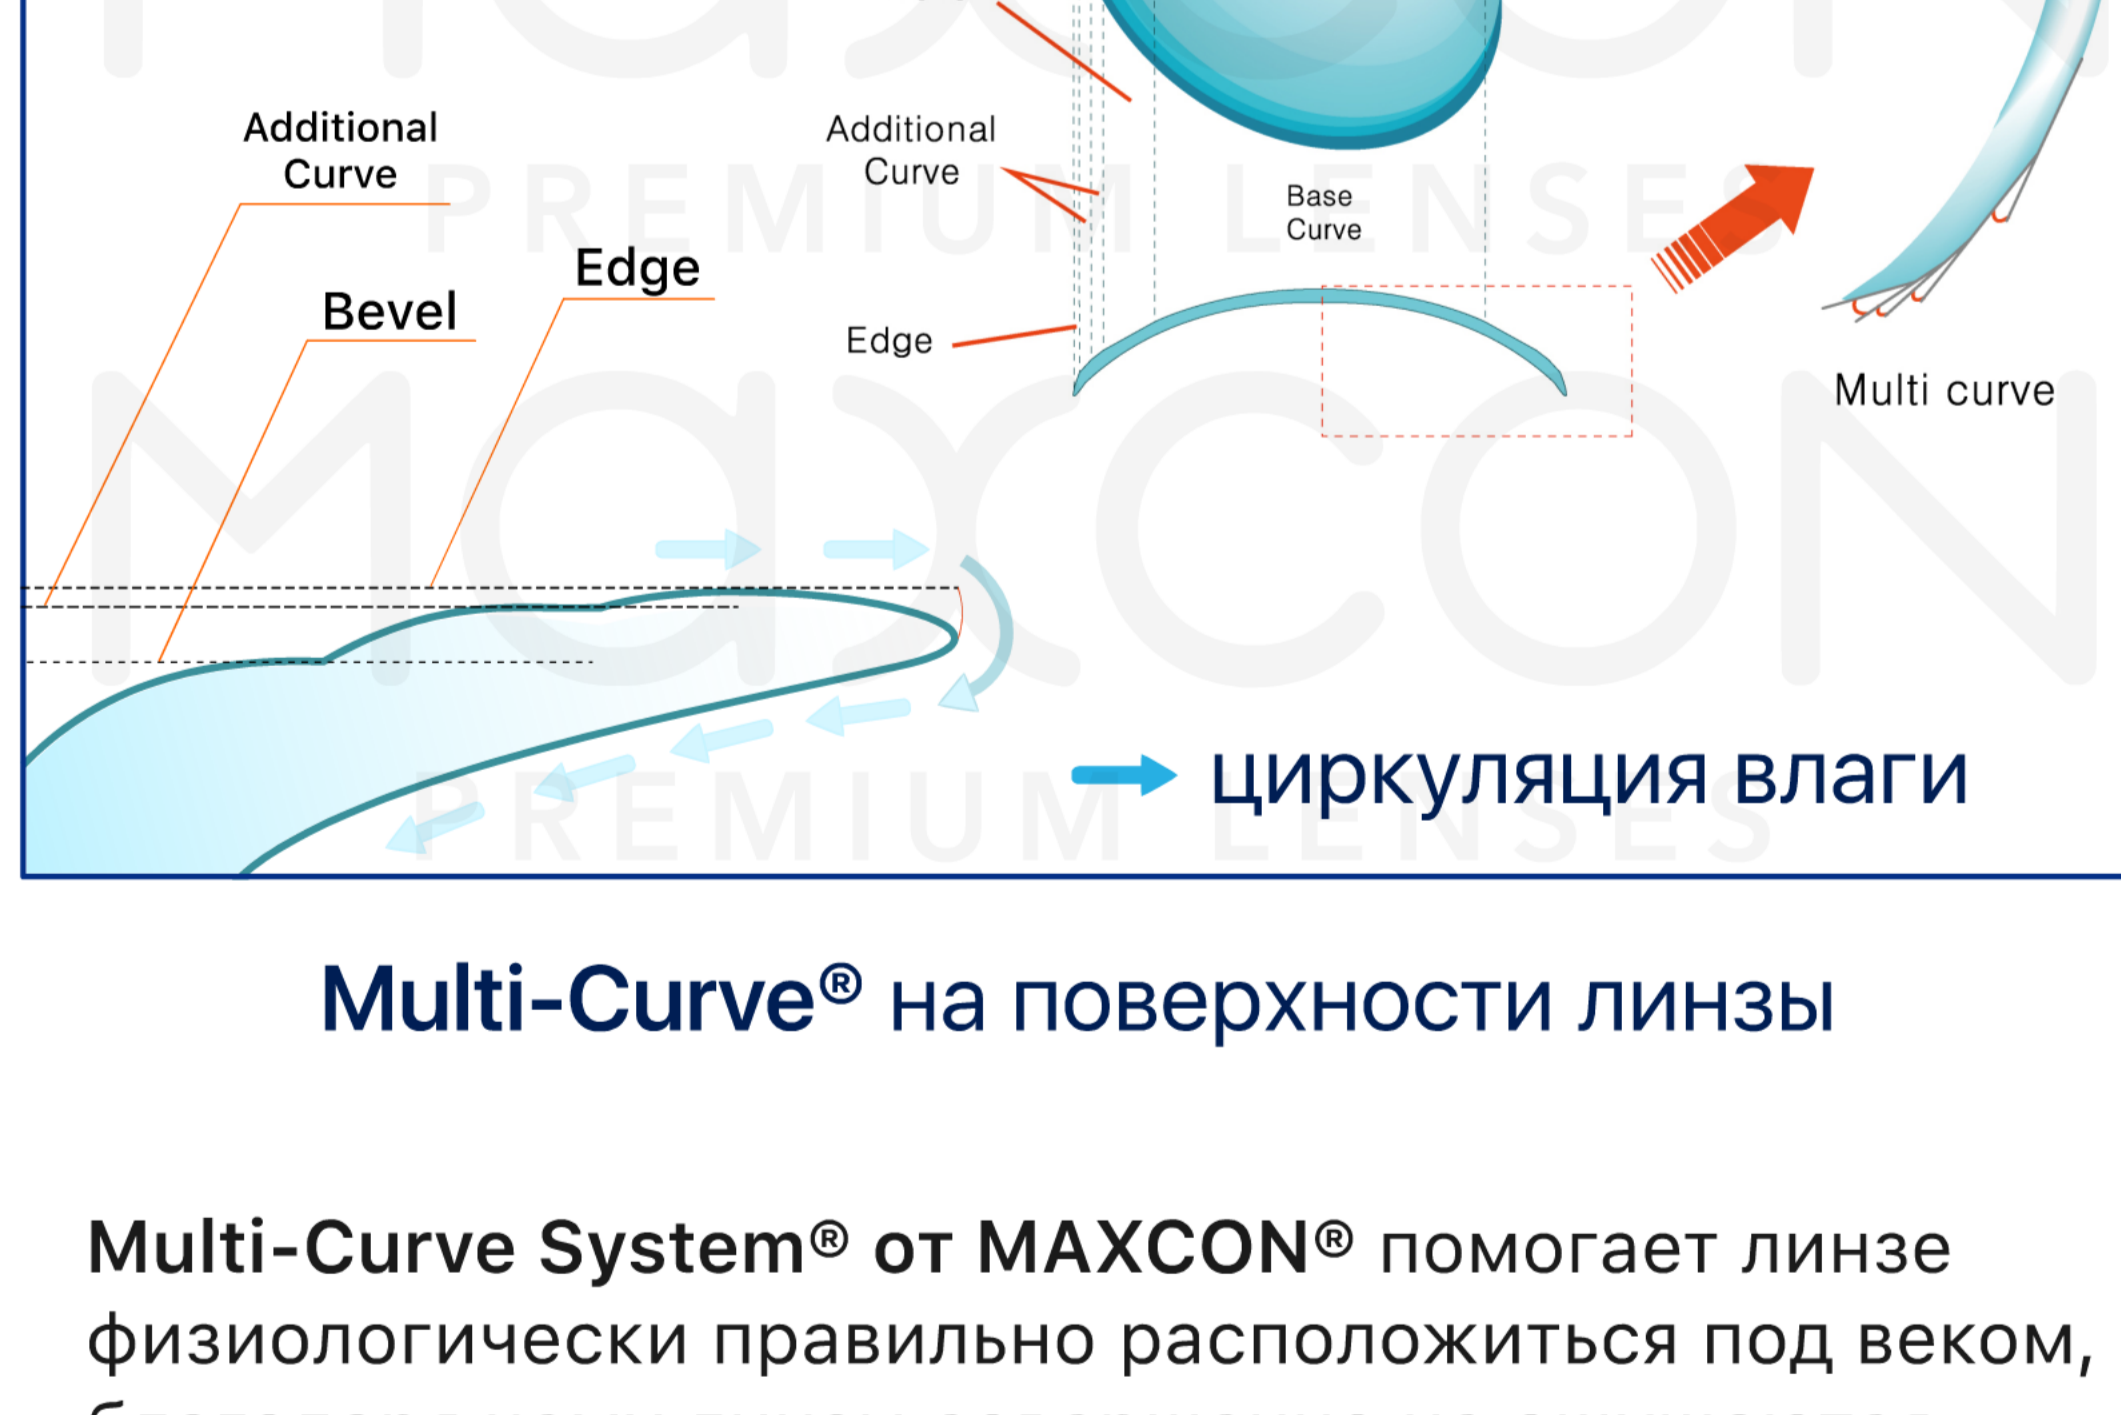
Additional Curve

Bevel

Edge

Additional Curve

Base Curve

Edge

Multi curve

циркуляция влаги

PREMIUM LENSES

MAXCON

PREMIUM LENSES

Multi-Curve® на поверхности линзы

Multi-Curve System® от MAXCON® помогает линзе физиологически правильно расположиться под веком,

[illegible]